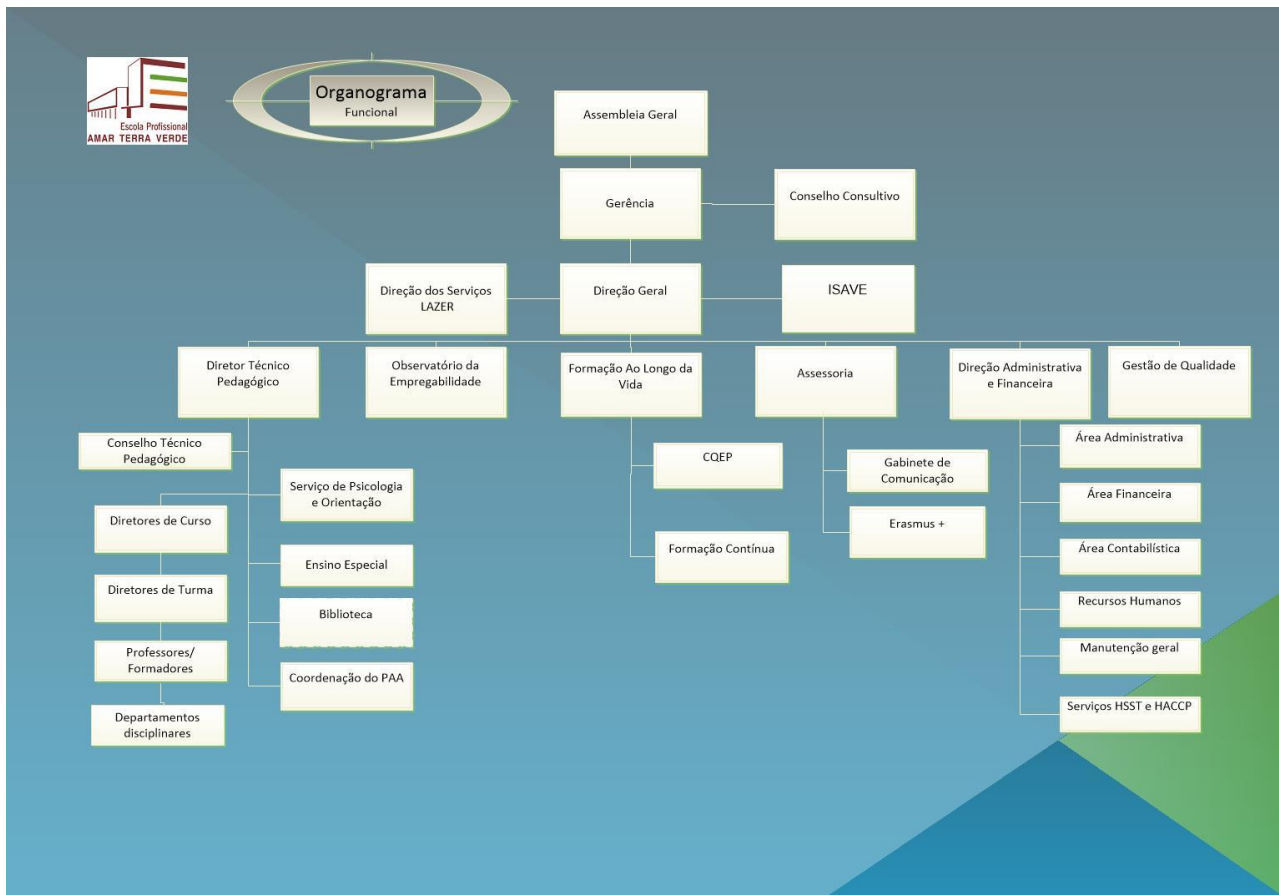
Escola Profissional
AMAR TERRA VERDE

Organograma
Funcional

Assembleia Geral

Gerência

Conselho Consultivo

Direção dos Serviços LAZER

Direção Geral

ISAVE

Diretor Técnico Pedagógico

Observatório da Empregabilidade

Formação Ao Longo da Vida

Assessoria

Direção Administrativa e Financeira

Gestão de Qualidade

Conselho Técnico Pedagógico

Serviço de Psicologia e Orientação

Diretores de Curso

Diretores de Turma

Professores/ Formadores

Departamentos disciplinares

Ensino Especial

Biblioteca

Coordenação do PAA

CQEP

Formação Contínua

Gabinete de Comunicação

Erasmus +

Área Administrativa

Área Financeira

Área Contabilística

Recursos Humanos

Manutenção geral

Serviços HSST e HACCP